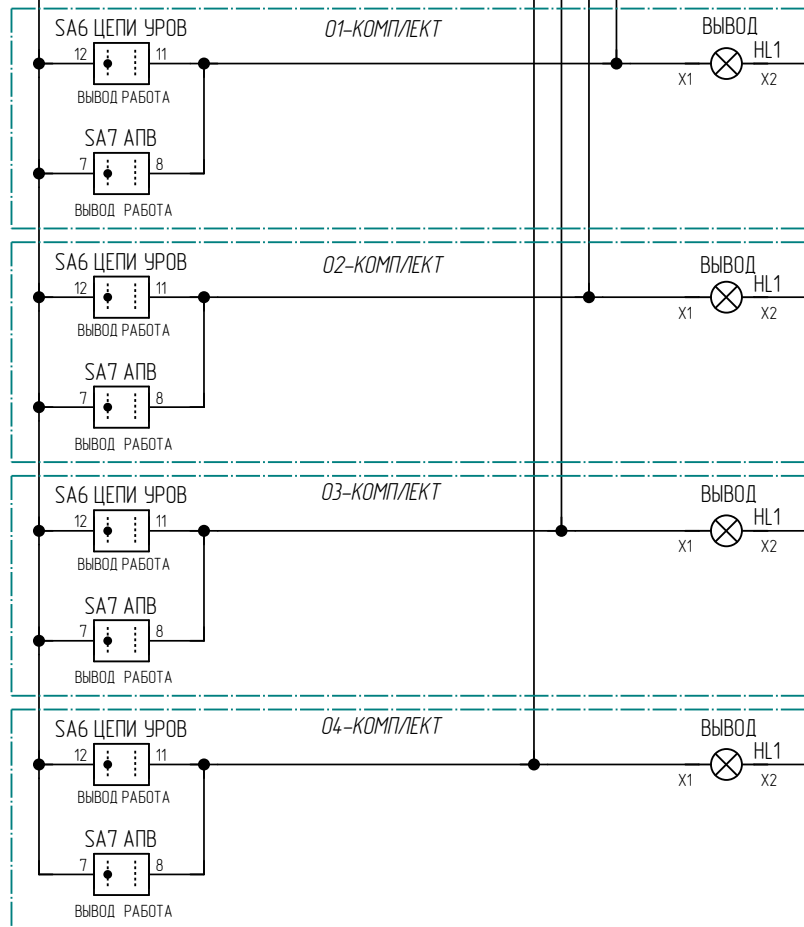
SA6 ЦЕПИ УРОВ
01-КОМПЛЕКТ
ВЫВОД
12 11
HL1
X1 X2
ВЫВОД РАБОТА
SA7 АПВ
7 8
ВЫВОД РАБОТА

SA6 ЦЕПИ УРОВ
02-КОМПЛЕКТ
ВЫВОД
12 11
HL1
X1 X2
ВЫВОД РАБОТА
SA7 АПВ
7 8
ВЫВОД РАБОТА

SA6 ЦЕПИ УРОВ
03-КОМПЛЕКТ
ВЫВОД
12 11
HL1
X1 X2
ВЫВОД РАБОТА
SA7 АПВ
7 8
ВЫВОД РАБОТА

SA6 ЦЕПИ УРОВ
04-КОМПЛЕКТ
ВЫВОД
12 11
HL1
X1 X2
ВЫВОД РАБОТА
SA7 АПВ
7 8
ВЫВОД РАБОТА